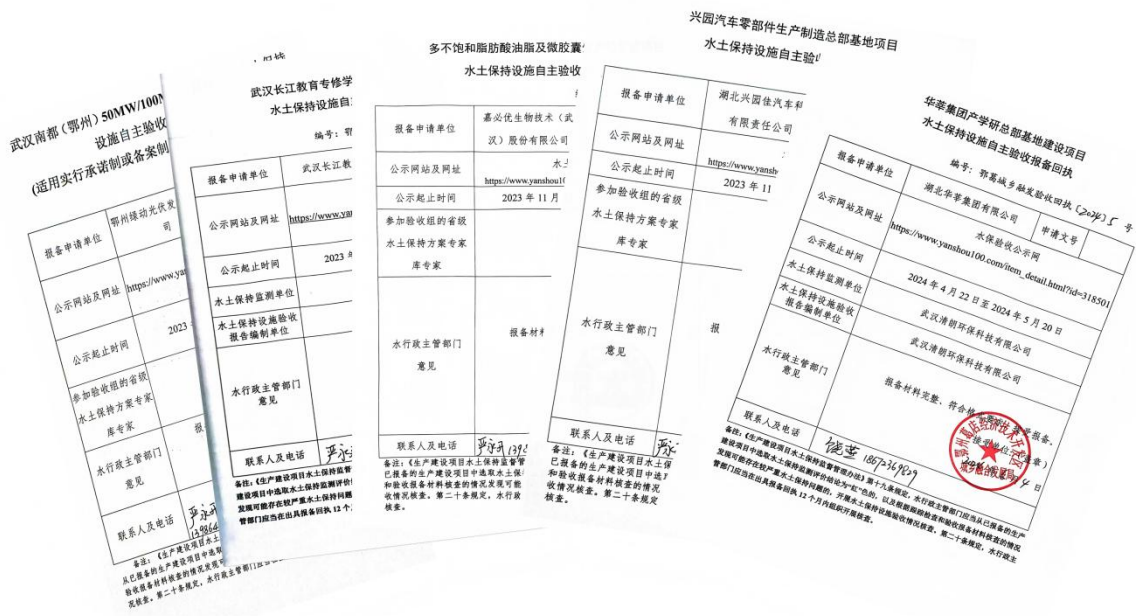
武汉南都（鄂州）50MW/100M
设施自主验收
（适用实行承诺制或备案制

| 报备申请单位 | 鄂州绿动光伏发司 |
|---|---|
| 公示网站及网址 | https://www.yan |
| 公示起止时间 | 2023 |
| 参加验收组的省级水土保持方案专家库专家 | |
| 水行政主管部门意见 | 报 |
| 联系人及电话 | 1398 |

从已报备的生产建设项目中选取 验收报备材料核查 第二十条规定，水行政主管部门应当

武汉长江教育专修学
水土保持设施自
编号：鄂

| 报备申请单位 | 武汉长江教 |
|---|---|
| 公示网站及网址 | https://www.ya |
| 公示起止时间 | 2023 年 |
| 水土保持监测单位 | |
| 水土保持设施验收报告编制单位 | |
| 水行政主管部门意见 | |
| 联系人及电话 | |

备注：《生产建设项目水土保持监督管 建设项目中选取水土保持监测评价 发现可能存在较严重水土保持问题 管部门应当在出具报备回执 12 个月

多不饱和脂肪酸油脂及微胶囊
水土保持设施自主验收

| 报备申请单位 | 嘉必优生物技术（武汉）股份有限公司 |
|---|---|
| 公示网站及网址 | 水土 https://www.yanshou1 |
| 公示起止时间 | 2023 年 11 月 |
| 参加验收组的省级水土保持方案专家库专家 | |
| 水行政主管部门意见 | 报备材料 |
| 联系人及电话 | 1398 |

备注：《生产建设项目水土保持监督管 已报备的生产建设项目中选取水土保 和验收报备材料核查的情况发现可能 收情况核查。第二十条规定，水行政 核查。

兴园汽车零部件生产制造总部基地项目
水土保持设施自主验收

| 报备申请单位 | 湖北兴园佳汽车有限责任公司 |
|---|---|
| 公示网站及网址 | https://www.yansho |
| 公示起止时间 | 2023 年 11 |
| 参加验收组的省级水土保持方案专家库专家 | |
| 水行政主管部门意见 | 报 |
| 联系人及电话 | |

备注：《生产建设项目水土保持 收情况核查。第二十条规定

华菱集团产学研总部基地建设项目
水土保持设施自主验收报备回执
编号：鄂葛城乡融发验收回执（2024）5 号

| 报备申请单位 | 湖北华菱集团有限公司 | 申请文号 |
|---|---|---|
| 公示网站及网址 | 水保验收公示网 https://www.yanshou100.com/item_detail.html?id=318501 | |
| 公示起止时间 | 2024 年 4 月 22 日至 2024 年 5 月 20 日 | |
| 水土保持监测单位 | 武汉清朗环保科技有限公司 | |
| 水土保持设施验收报告编制单位 | 武汉清朗环保科技有限公司 | |
| 水行政主管部门意见 | 报备材料完整、符合格式要求，予以报备。 | |
| 联系人及电话 | 18672369809 | 4 日 |

备注：《生产建设项目水土保持监督管理办法》第十九条规定，水行政主管部门应当从已报备的生产建设项目中选取水土保持监测评价的结论为“红”色的，以及根据跟踪检查和验收报备材料核查的情况发现可能存在较严重水土保持问题的，开展水土保持设施验收情况核查。第二十条规定，水行政主管部门应当在出具报备回执 12 个月内组织开展核查。